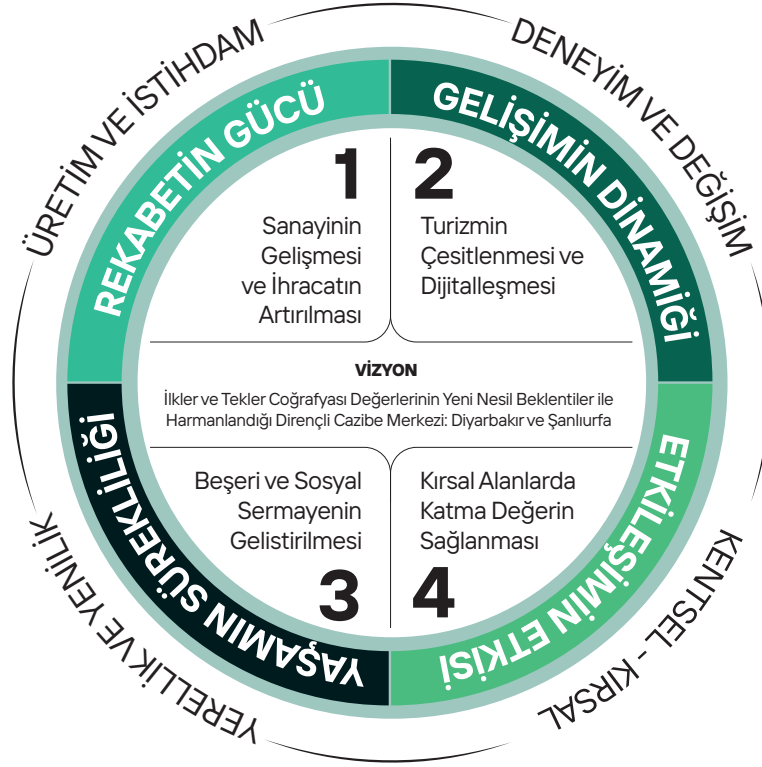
ÜRETİM VE İSTİHDAM
DENEYİM VE DEĞİŞİM
REKABETİN GÜCÜ
GELİŞİMİN DİNAMİĞİ

1
Sanayinin Gelişmesi ve İhracatın Artırılması

2
Turizmin Çesitlenmesi ve Dijitalleşmesi

VİZYON
İlkler ve Tekler Coğrafyası Değerlerinin Yeni Nesil Beklentiler ile Harmanlandığı Dirençli Cazibe Merkezi: Diyarbakır ve Şanlıurfa

Beşeri ve Sosyal Sermayenin Gelistirilmesi
3

Kırsal Alanlarda Katma Değerin Sağlanması
4

YAŞAMIN SÜREKLİLİĞİ
ETKİLEŞİMİN ETKİSİ
YERELLİK VE YENİLİK
KENTSEL - KIRSAL